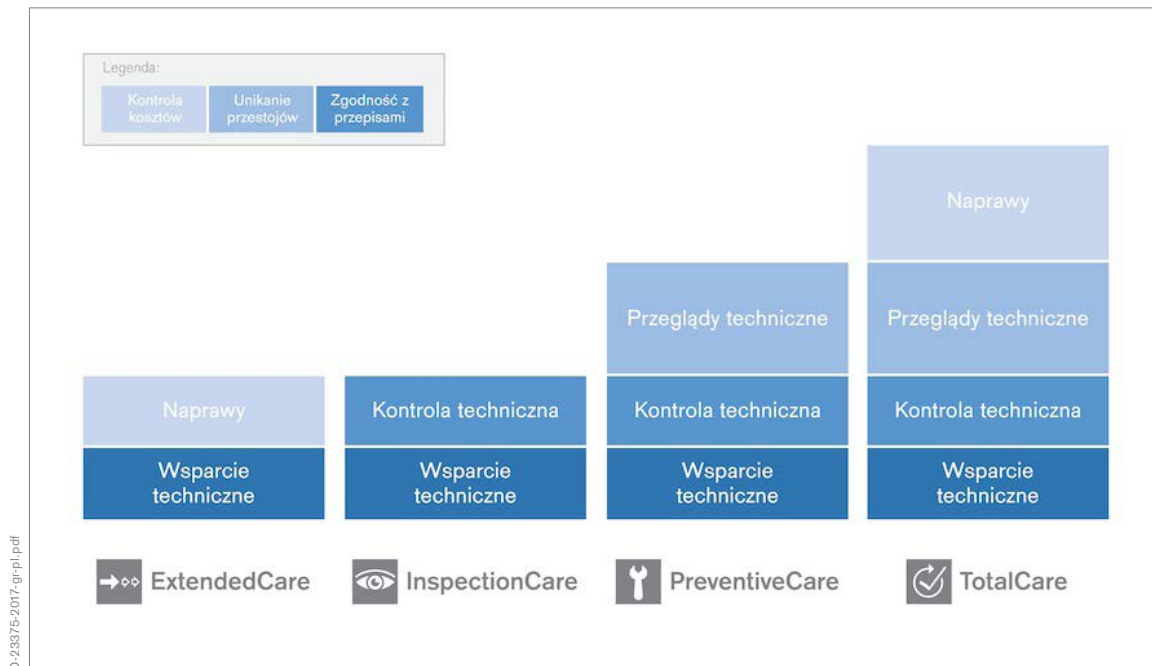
Legenda:

Kontrola kosztów | Unikanie przestojów | Zgodność z przepisami

Naprawy
Wsparcie techniczne
ExtendedCare

Kontrola techniczna
Wsparcie techniczne
InspectionCare

Przeglądy techniczne
Kontrola techniczna
Wsparcie techniczne
PreventiveCare

Naprawy
Przeglądy techniczne
Kontrola techniczna
Wsparcie techniczne
TotalCare

0-23375-2017-gr-pl.pdf